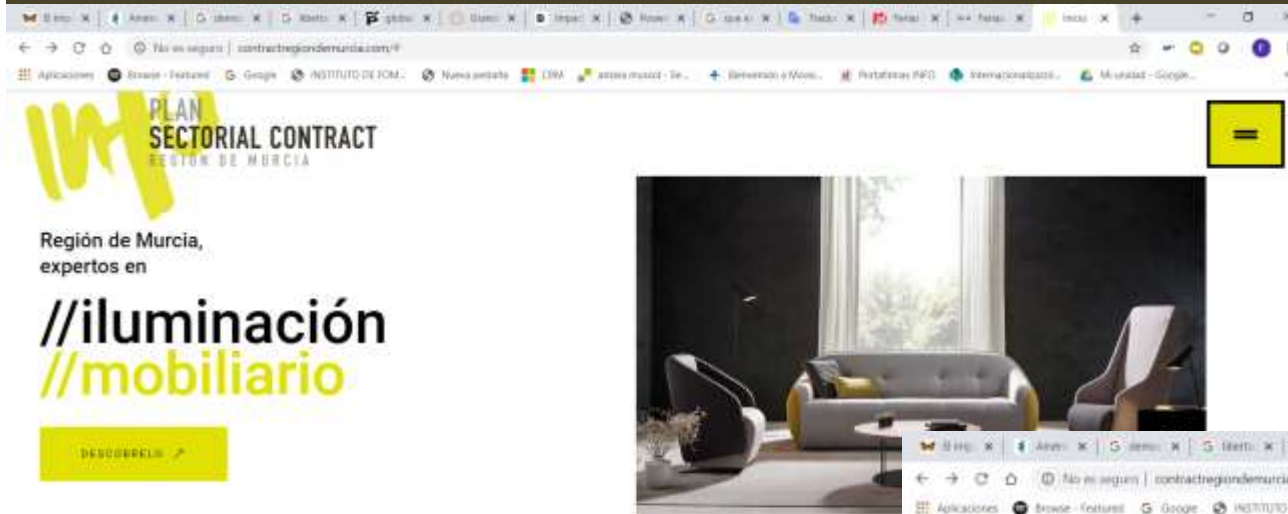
No es seguro | contractregiondemurcia.com/#

Aplicaciones Browse - Featured Google INSTITUTO DE FOM... Nueva pestaña CRM Bienvenido a Movo... Portafirmas INFO Internacionalizaci... Mi unidad - Google...

PLAN
SECTORIAL CONTRACT
REGIÓN DE MURCIA

Región de Murcia, expertos en

//iluminación
//mobiliario

DESCUBRELO ↗

No es seguro | contractregiondemurcia

Aplicaciones Browse - Featured Google INSTITUTO